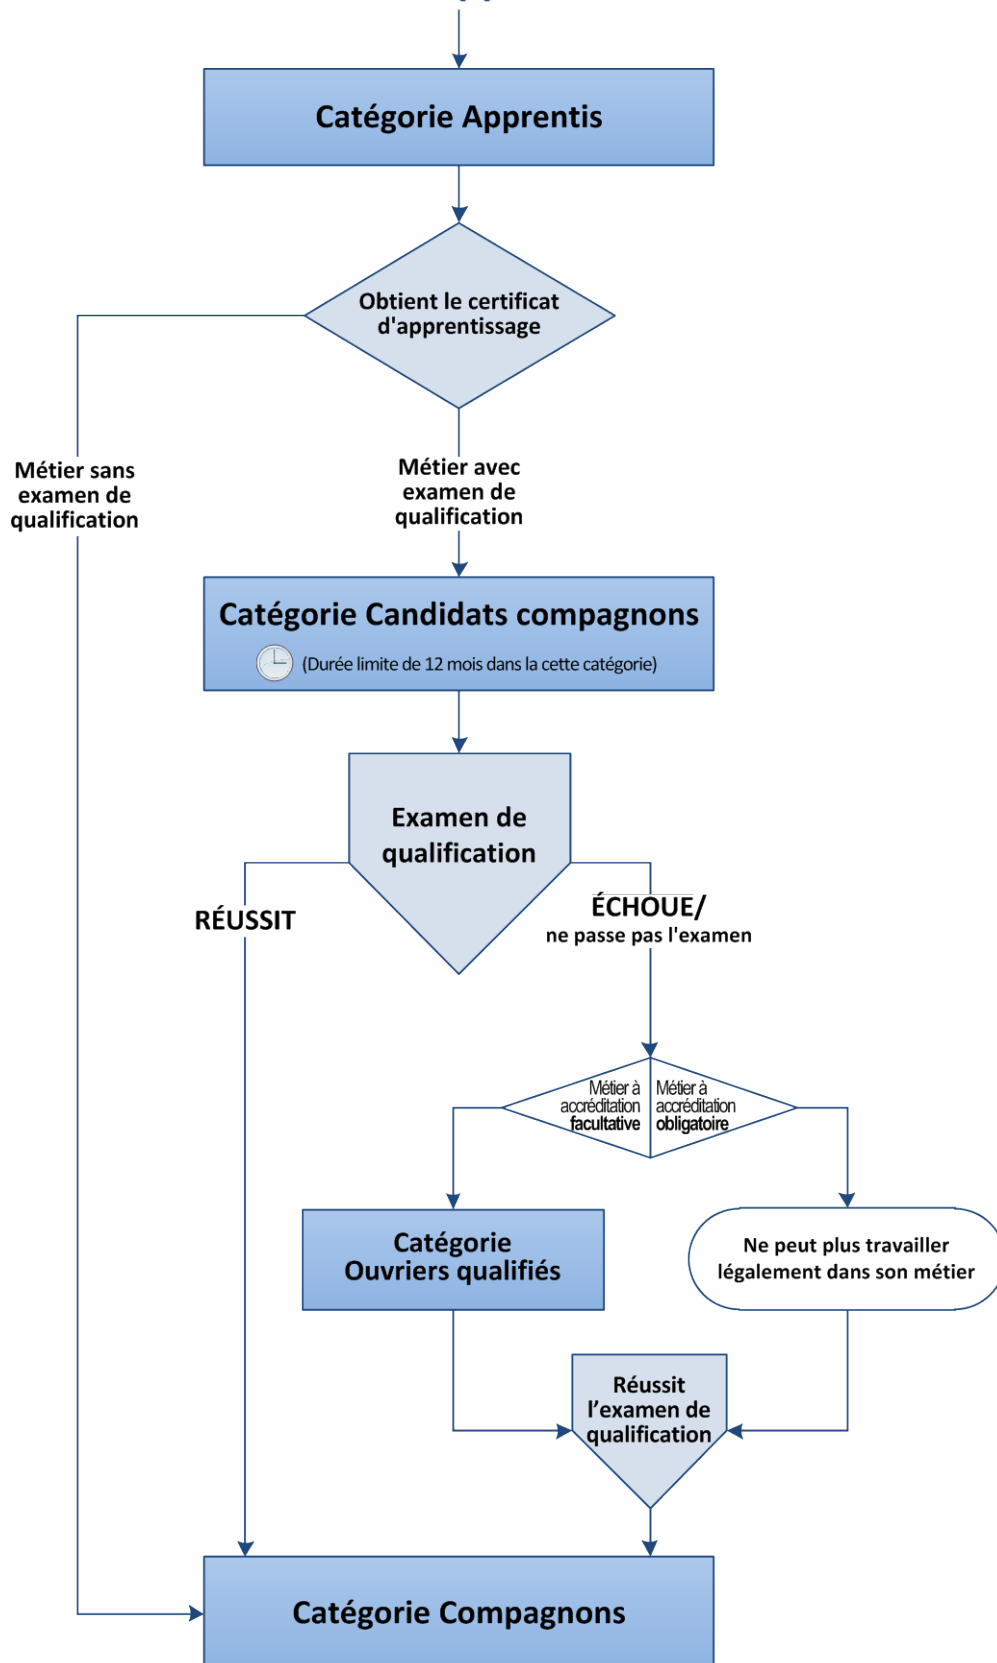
Catégorie Apprentis

Obtient le certificat d'apprentissage

Métier sans examen de qualification

Métier avec examen de qualification

Catégorie Candidats compagnons

(Durée limite de 12 mois dans la cette catégorie)

Examen de qualification

RÉUSSIT

ÉCHOUE/ ne passe pas l'examen

Métier à accréditation facultative

Métier à accréditation obligatoire

Catégorie Ouvriers qualifiés

Ne peut plus travailler légalement dans son métier

Réussit l'examen de qualification

Catégorie Compagnons